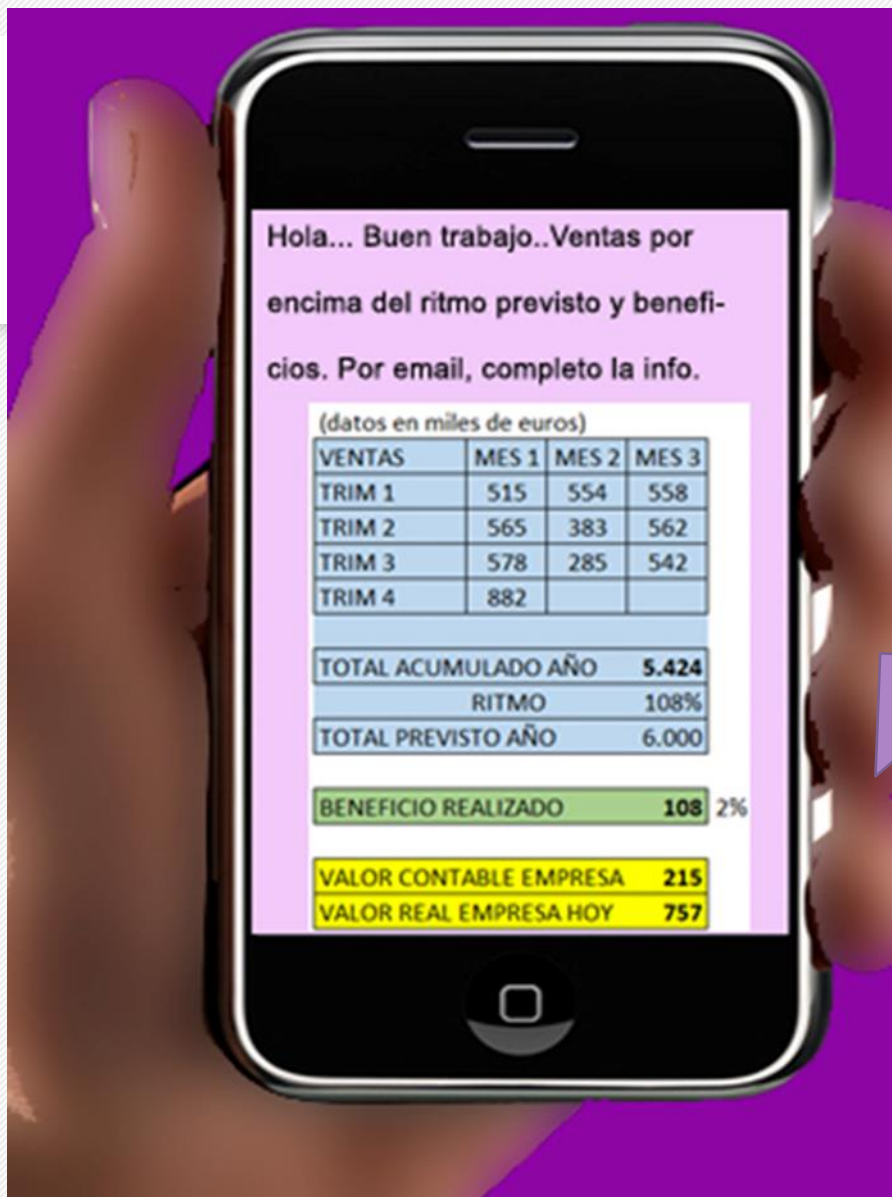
Hola... Buen trabajo..Ventas por encima del ritmo previsto y beneficios. Por email, completo la info.

(datos en miles de euros)

| VENTAS | MES 1 | MES 2 | MES 3 |
|---|---|---|---|
| TRIM 1 | 515 | 554 | 558 |
| TRIM 2 | 565 | 383 | 562 |
| TRIM 3 | 578 | 285 | 542 |
| TRIM 4 | 882 | | |

| | |
|---|---|
| TOTAL ACUMULADO AÑO | 5.424 |
| RITMO | 108% |
| TOTAL PREVISTO AÑO | 6.000 |

BENEFICIO REALIZADO 108 2%

| | |
|---|---|
| VALOR CONTABLE EMPRESA | 215 |
| VALOR REAL EMPRESA HOY | 757 |